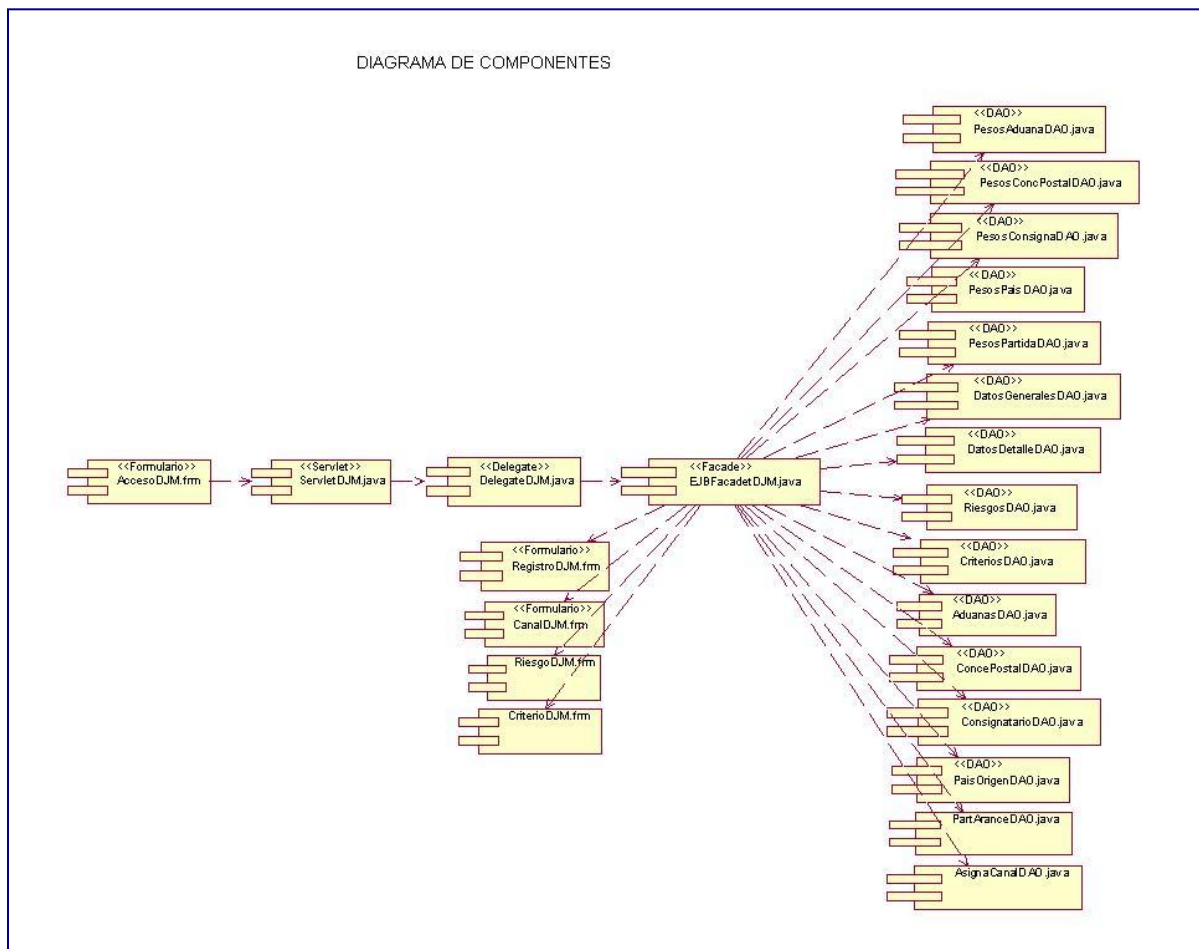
DIAGRAMA DE COMPONENTES

<<Formulario>>
AccesoDJM.frm

<<Servlet>>
ServletDJM.java

<<Delegate>>
DelegateDJM.java

<<Facade>>
EJBFacadetDJM.java

<<Formulario>>
RegistroDJM.frm

<<Formulario>>
CanalDJM.frm

RiesgoDJM.frm

CriterioDJM.frm

<<DAO>>
PesosAduanaDAO.java

<<DAO>>
PesosConcPostalDAO.java

<<DAO>>
PesosConsignaDAO.java

<<DAO>>
PesosPaisDAO.java

<<DAO>>
PesosPartidaDAO.java

<<DAO>>
DatosGeneralesDAO.java

<<DAO>>
DatosDetalleDAO.java

<<DAO>>
RiesgosDAO.java

<<DAO>>
CriteriosDAO.java

<<DAO>>
AduanasDAO.java

<<DAO>>
ConcePostalDAO.java

<<DAO>>
ConsignatarioDAO.java

<<DAO>>
PaisOrigenDAO.java

PartAranceDAO.java

AsignaCanalDAO.java